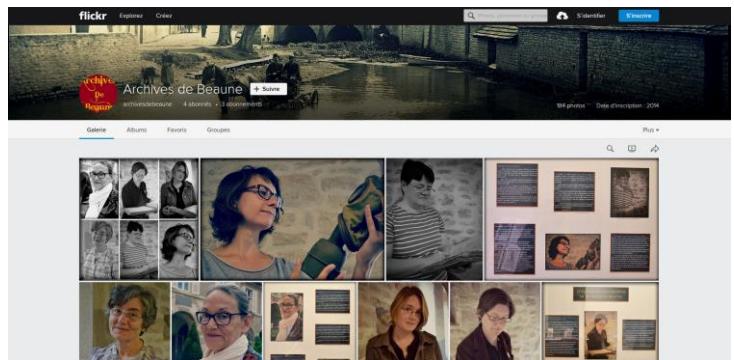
flickr Explorez Créez

S'identifier S'inscrire

Archives de Beaune

Archives de Beaune + Suivre

archivesdebeaune · 4 abonnés · 3 abonnements

184 photos · Date d'inscription : 2014

Galerie Albums Favoris Groupes Plus